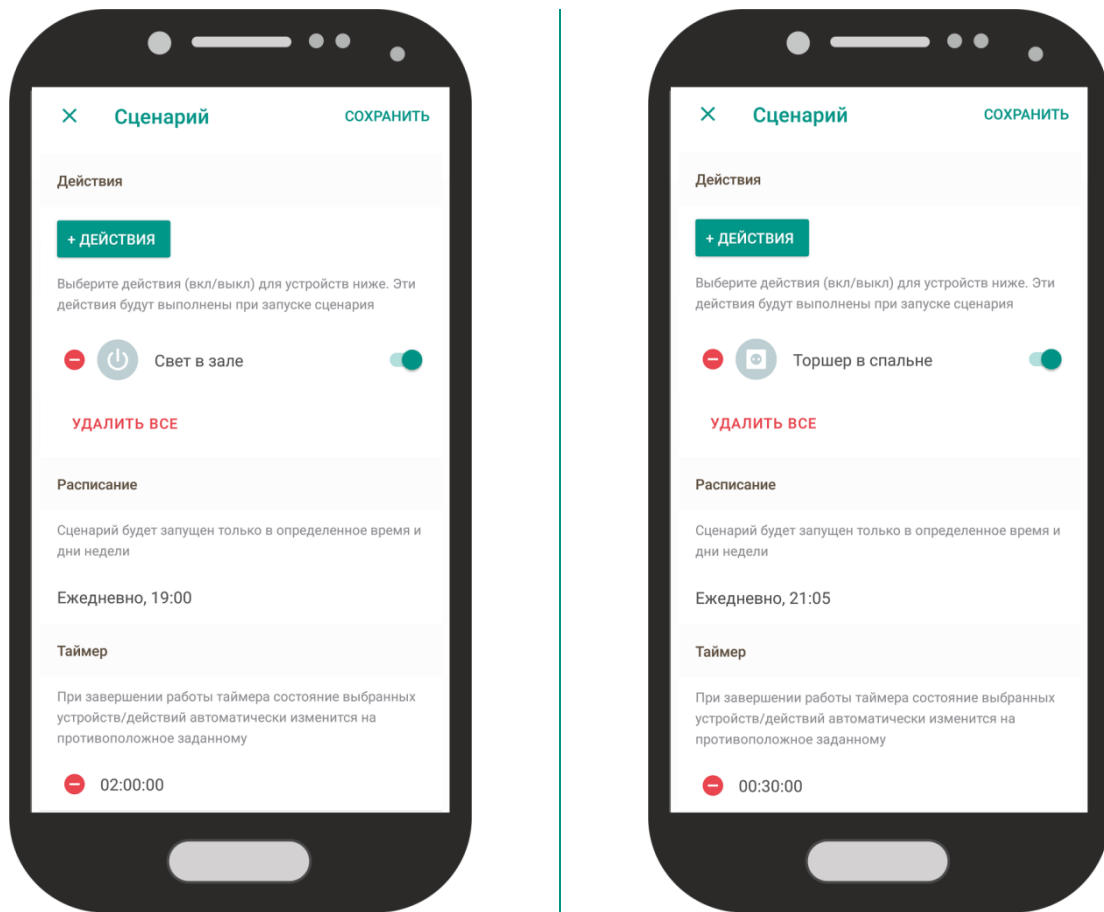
× Сценарий СОХРАНИТЬ

Действия

+ ДЕЙСТВИЯ

Выберите действия (вкл/выкл) для устройств ниже. Эти действия будут выполнены при запуске сценария

Свет в зале

УДАЛИТЬ ВСЕ

Расписание

Сценарий будет запущен только в определенное время и дни недели

Ежедневно, 19:00

Таймер

При завершении работы таймера состояние выбранных устройств/действий автоматически изменится на противоположное заданному

02:00:00

× Сценарий СОХРАНИТЬ

Действия

+ ДЕЙСТВИЯ

Выберите действия (вкл/выкл) для устройств ниже. Эти действия будут выполнены при запуске сценария

Торшер в спальне

УДАЛИТЬ ВСЕ

Расписание

Сценарий будет запущен только в определенное время и дни недели

Ежедневно, 21:05

Таймер

При завершении работы таймера состояние выбранных устройств/действий автоматически изменится на противоположное заданному

00:30:00